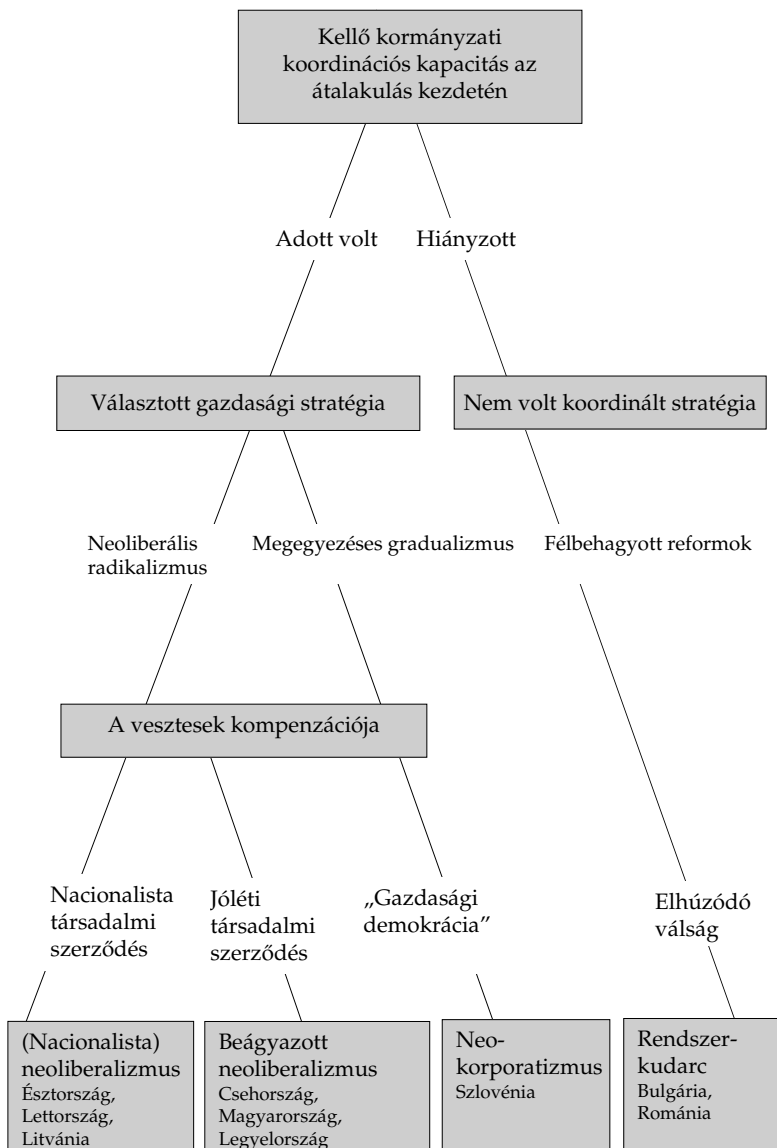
Kellő kormányzati koordinációs kapacitás az átalakulás kezdetén

Adott volt

Hiányzott

Választott gazdasági stratégia

Nem volt koordinált stratégia

Neoliberális radikalizmus

Megegyezéses gradualizmus

Félbehagyott reformok

A vesztesek kompenzációja

Nacionalista társadalmi szerződés

Jóléti társadalmi szerződés

„Gazdasági demokrácia"

Elhúzódó válság

(Nacionalista) neoliberalizmus
Észtország, Lettország, Litvánia

Beágyazott neoliberalizmus
Csehország, Magyarország, Lengyelország

Neokorporatizmus
Szlovénia

Rendszerkudarc
Bulgária, Románia